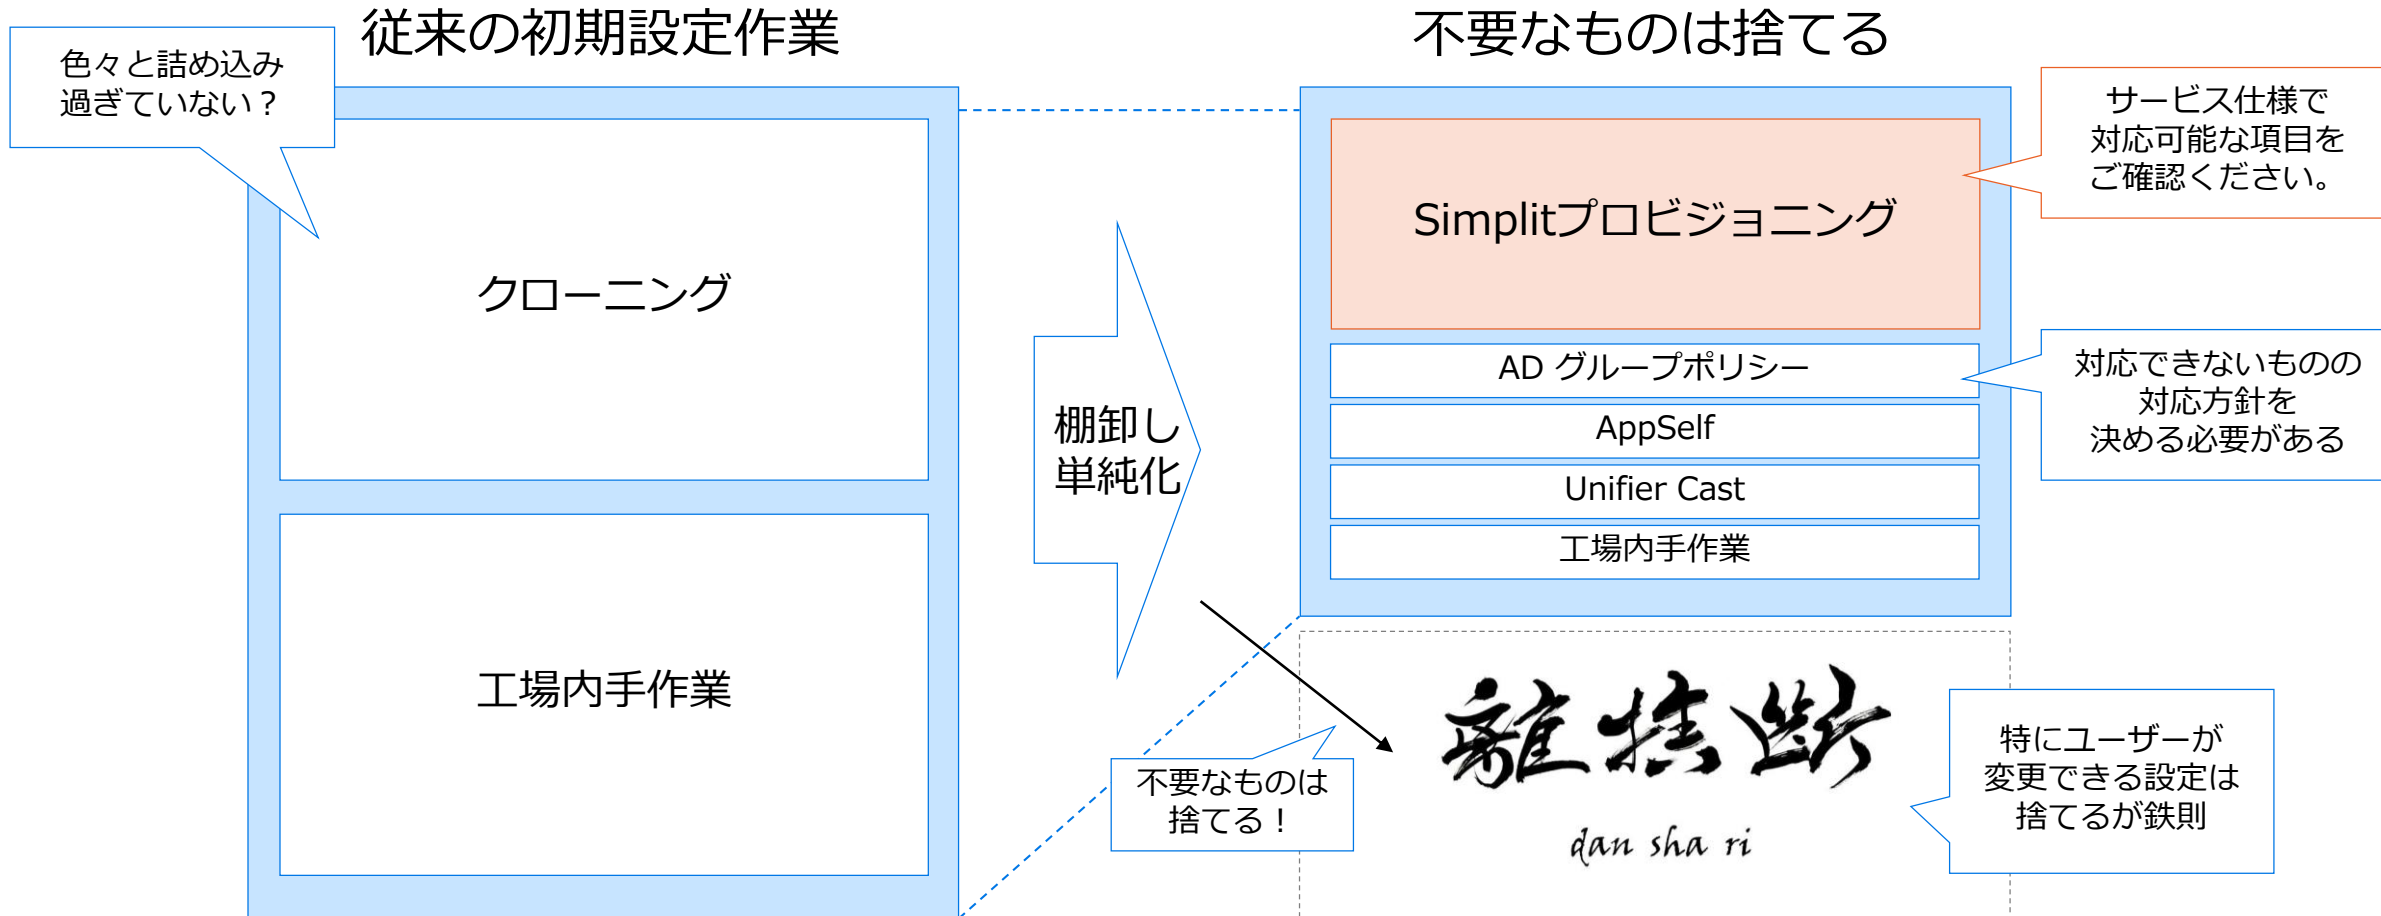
色々と詰め込み過ぎていない？

従来の初期設定作業

クローニング

工場内手作業

棚卸し単純化

不要なものは捨てる

Simplitプロビジョニング

サービス仕様で対応可能な項目をご確認ください。

AD グループポリシー

AppSelf

Unifier Cast

工場内手作業

対応できないものの対応方針を決める必要がある

不要なものは捨てる！

断捨離

dan sha ri

特にユーザーが変更できる設定は捨てるが鉄則